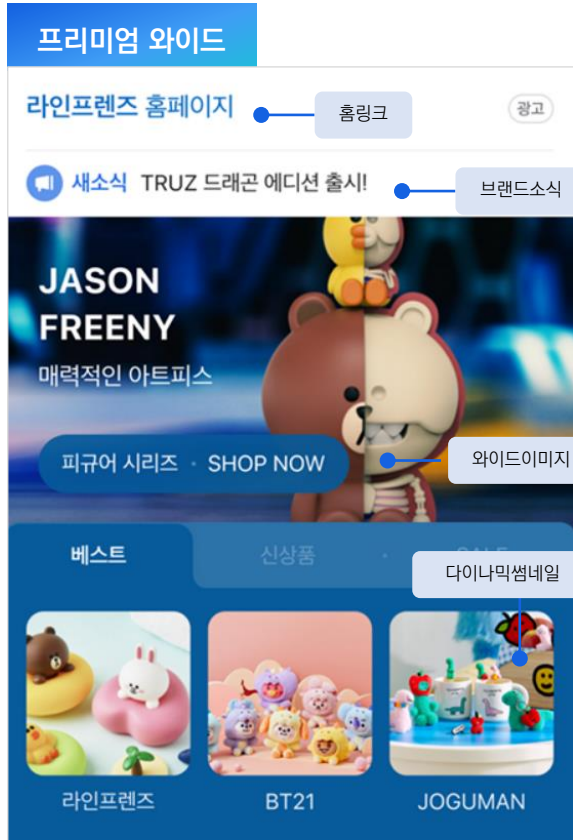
프리미엄 와이드

라인프렌즈 홈페이지

홈링크

광고

새소식 TRUZ 드래곤 에디션 출시!

브랜드소식

JASON FREENY

매력적인 아트피스

피규어 시리즈 · SHOP NOW

와이드이미지

베스트

신상품

SALE

다이나믹썸네일

라인프렌즈

BT21

JOGUMAN